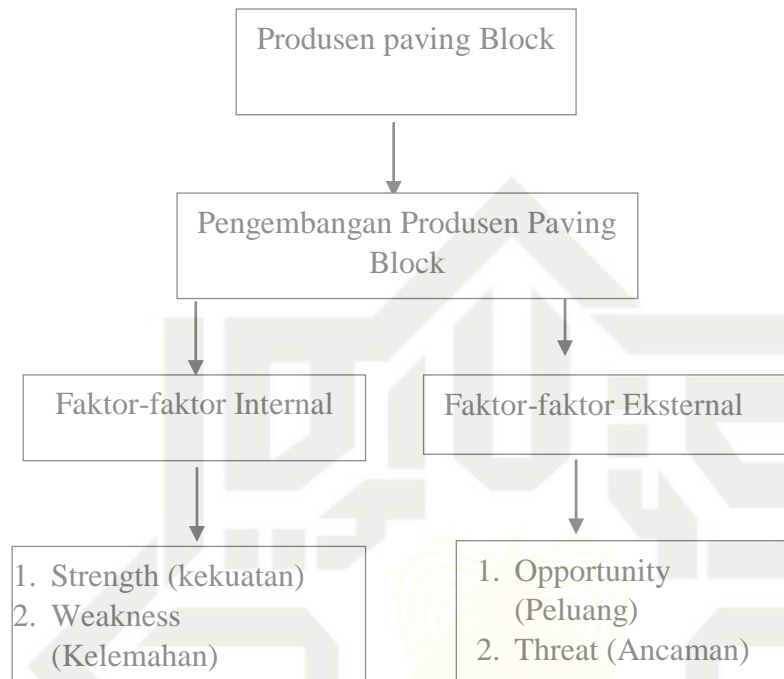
Produsen paving Block

Pengembangan Produsen Paving Block

Faktor-faktor Internal

Faktor-faktor Eksternal

1. Strength (kekuatan)
2. Weakness (Kelemahan)

1. Opportunity (Peluang)
2. Threat (Ancaman)